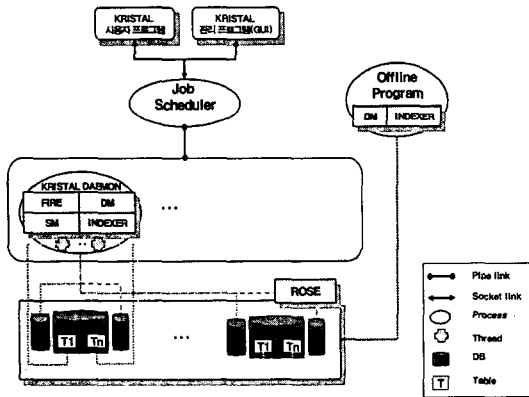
KRISTAL 사용자 프로그램

KRISTAL 관리 프로그램(GUI)

Job Scheduler

Offline Program

DM

INDEXER

KRISTAL DAEMON

FIRE

DM

SM

INDEXER

...

ROSE

T1

Tn

...

T1

Tn

Pipe link

Socket link

Process

Thread

DB

T

Table